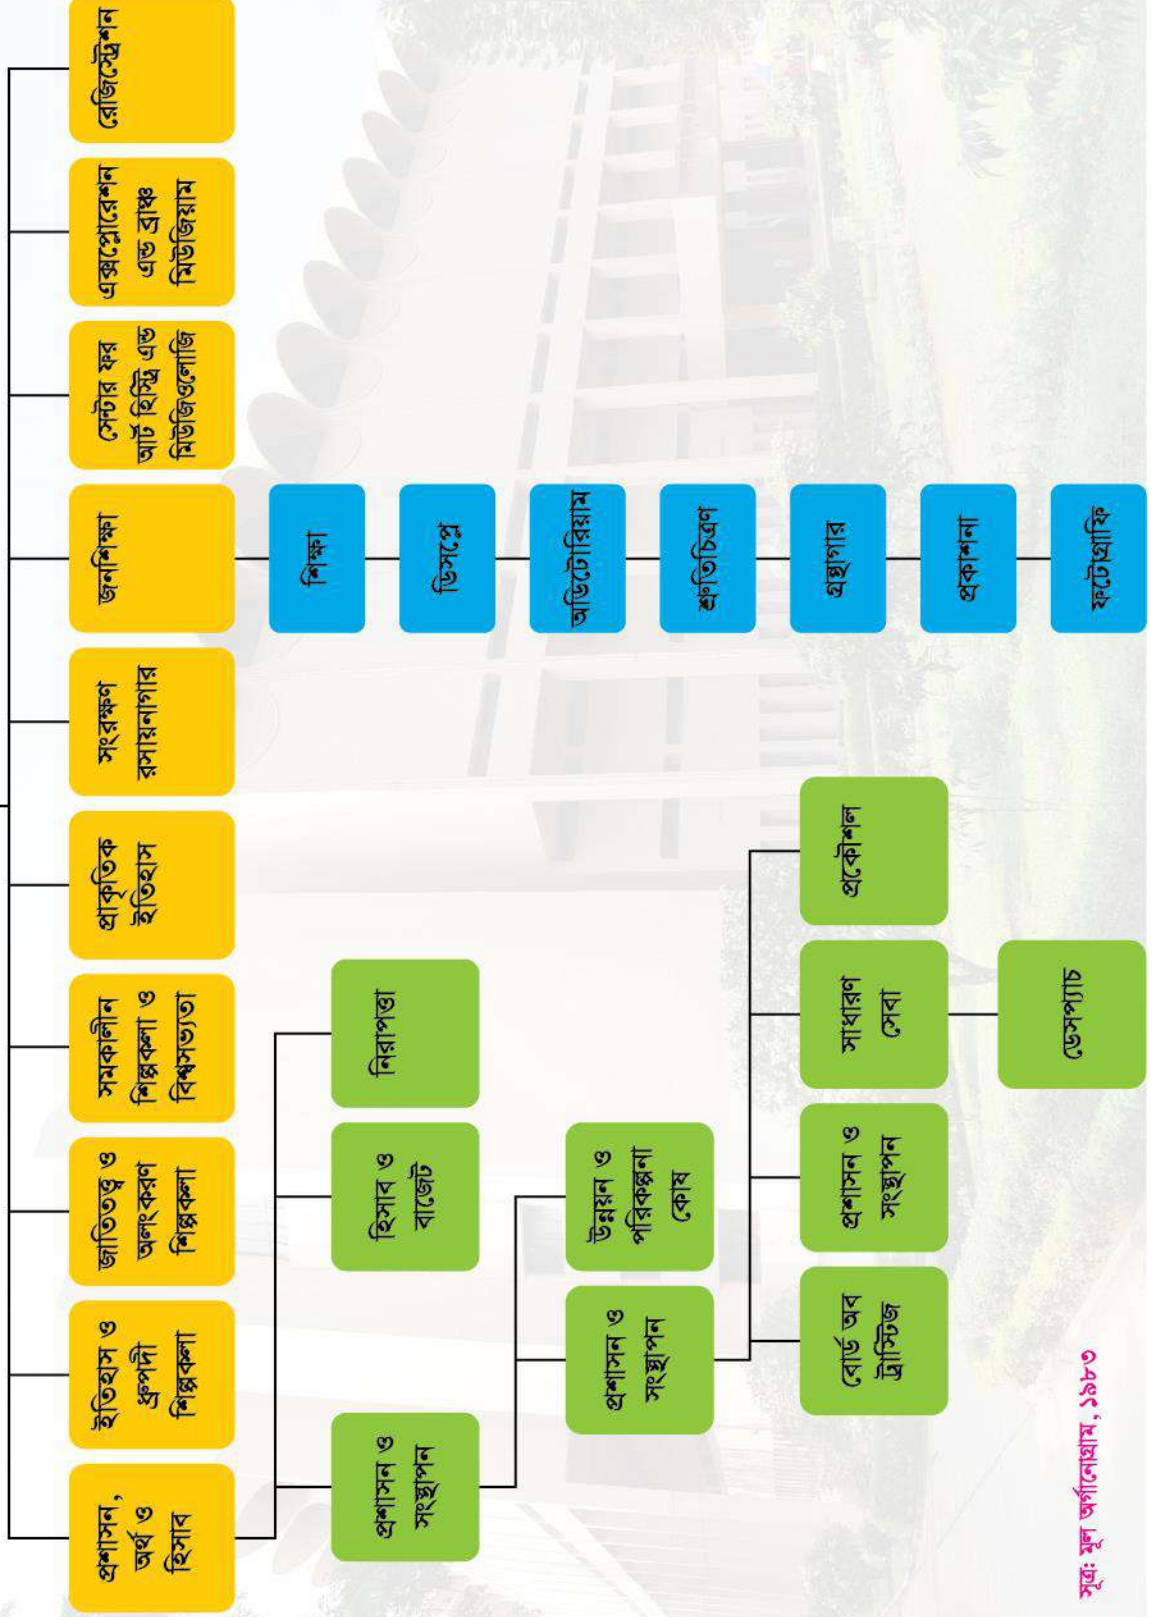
প্রশাসন, অর্থ ও হিসাব

ইতিহাস ও ধ্রুপদী শিল্পকলা

জাতিতত্ত্ব ও অলংকরণ শিল্পকলা

সমকালীন শিল্পকলা ও বিশ্বসভ্যতা

প্রাকৃতিক ইতিহাস

সংরক্ষণ রসায়নাগার

জনশিক্ষা

সেন্টার ফর আর্ট হিস্ট্রি এন্ড মিউজিওলোজি

এক্সপ্লোরেশন এন্ড ব্রাঞ্চ মিউজিয়াম

রেজিস্ট্রেশন

শিক্ষা

ডিসপ্লে

অডিটোরিয়াম

প্রতিচিত্রণ

গ্রন্থাগার

প্রকাশনা

ফটোগ্রাফি

প্রশাসন ও সংস্থাপন

হিসাব ও বাজেট

নিরাপত্তা

প্রশাসন ও সংস্থাপন

উন্নয়ন ও পরিকল্পনা কোষ

বোর্ড অব ট্রাস্টিজ

প্রশাসন ও সংস্থাপন

সাধারণ সেবা

প্রকৌশল

ডেসপ্যাচ

সূত্রঃ মূল অর্গানোগ্রাম, ১৯৮৩